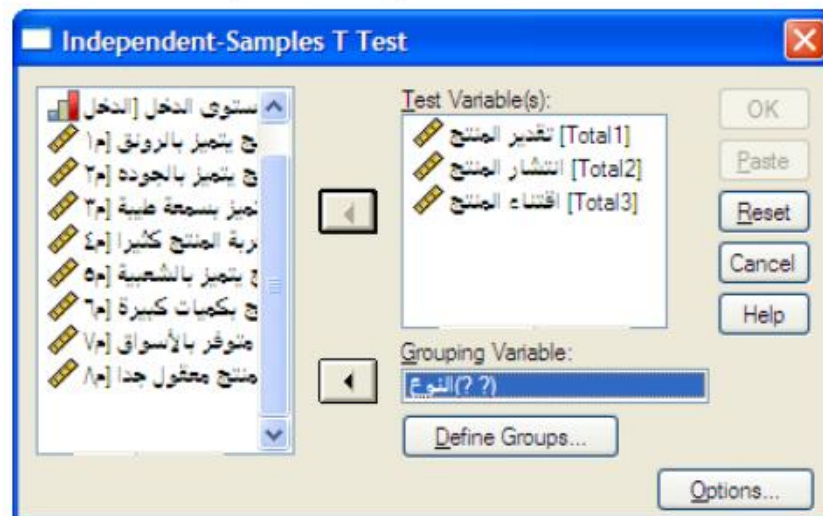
Independent-Samples T Test

ستوى الدخل [الدخل
ج يتميز بالرونق [م١
ج يتميز بالجوده [م٢
تميز بسمعة طيبة [م٣
ربة المنتج كثيرا [م٤
ج يتميز بالشعبية [م٥
ج بكميات كبيرة [م٦
متوفر بالأسواق [م٧
منتج معقول جدا [م٨

Test Variable(s):
تقدير المنتج [Total1]
انتشار المنتج [Total2]
اقتناء المنتج [Total3]

Grouping Variable:
النوع(? ?)

Define Groups...

OK
Paste
Reset
Cancel
Help

Options...